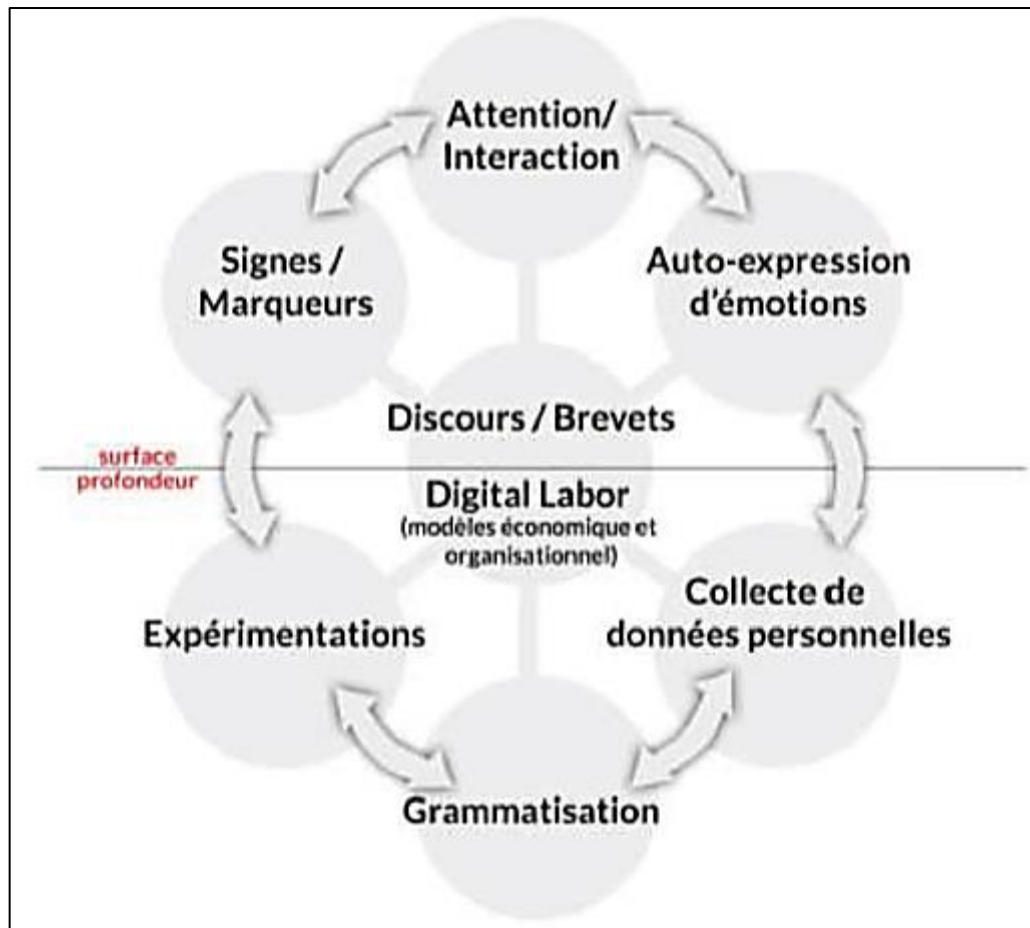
Attention/
Interaction

Signes /
Marqueurs

Auto-expression
d'émotions

Discours / Brevets

surface
profondeur

Digital Labor
(modèles économique et organisationnel)

Expérimentations

Collecte de
données personnelles

Grammatisation